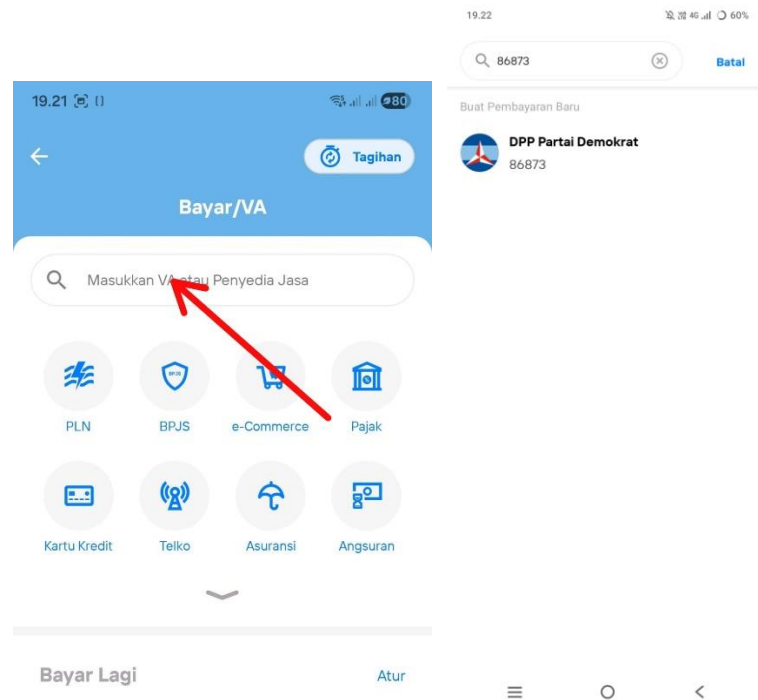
19.21

80

Tagihan

Bayar/VA

Masukkan VA atau Penyedia Jasa

PLN

BPJS

e-Commerce

Pajak

Kartu Kredit

Telko

Asuransi

Angsuran

Bayar Lagi

Atur

19.22

60%

86873

Batal

Buat Pembayaran Baru

DPP Partai Demokrat

86873